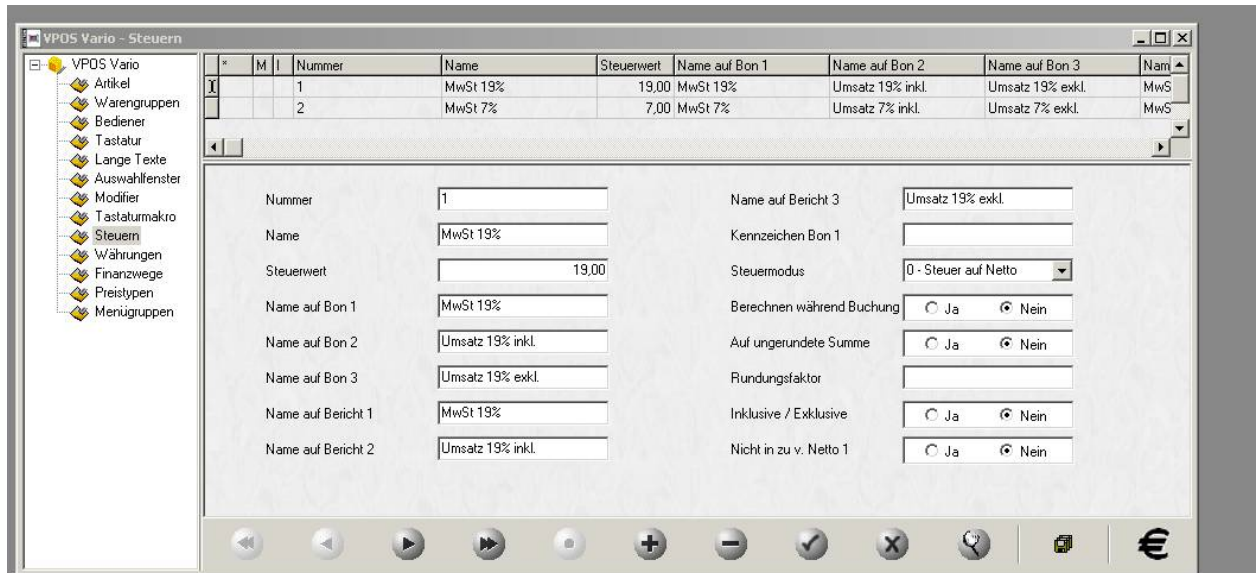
VPOS Vario - Steuern

VPOS Vario
Artikel
Warengruppen
Bediener
Tastatur
Lange Texte
Auswahlfenster
Modifier
Tastaturmakro
Steuern
Währungen
Finanzwege
Preistypen
Menügruppen

| * | M | I | Nummer | Name | Steuerwert | Name auf Bon 1 | Name auf Bon 2 | Name auf Bon 3 | Nam |
|---|---|---|---|---|---|---|---|---|---|
| I | | | 1 | MwSt 19% | 19,00 | MwSt 19% | Umsatz 19% inkl. | Umsatz 19% exkl. | MwS |
| | | | 2 | MwSt 7% | 7,00 | MwSt 7% | Umsatz 7% inkl. | Umsatz 7% exkl. | MwS |

Nummer 1
Name MwSt 19%
Steuerwert 19,00
Name auf Bon 1 MwSt 19%
Name auf Bon 2 Umsatz 19% inkl.
Name auf Bon 3 Umsatz 19% exkl.
Name auf Bericht 1 MwSt 19%
Name auf Bericht 2 Umsatz 19% inkl.

Name auf Bericht 3 Umsatz 19% exkl.
Kennzeichen Bon 1
Steuermodus 0 - Steuer auf Netto
Berechnen während Buchung Ja Nein
Auf ungerundete Summe Ja Nein
Rundungsfaktor
Inklusive / Exklusive Ja Nein
Nicht in zu v. Netto 1 Ja Nein

€